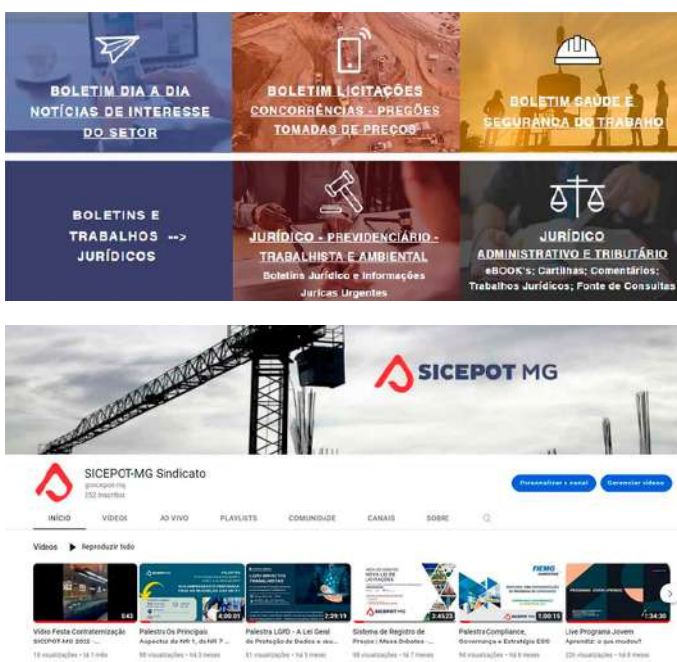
BOLETIM DIA A DIA
NOTÍCIAS DE INTERESSE DO SETOR

BOLETIM LICITAÇÕES
CONCORRÊNCIAS - PREGÕES
TOMADAS DE PREÇOS

BOLETIM SAÚDE E SEGURANÇA DO TRABALHO

BOLETINS E TRABALHOS --> JURÍDICOS

JURÍDICO - PREVIDENCIÁRIO - TRABALHISTA E AMBIENTAL
Boletins Jurídico e Informações Juricas Urgentes

JURÍDICO
ADMINISTRATIVO E TRIBUTÁRIO
eBOOK's; Cartilhas; Comentários; Trabalhos Jurídicos; Fonte de Consultas

SICEPOT MG

SICEPOT-MG Sindicato
@sicepot-mg
252 inscritos

Personalizar o canal
Gerenciar vídeos

INÍCIO
VÍDEOS
AO VIVO
PLAYLISTS
COMUNIDADE
CANAIS
SOBRE

Vídeos
Reproduzir tudo

5:43
Vídeo Festa Confraternização SICEPOT-MG 2022 ...
19 visualizações • há 1 mês

4:00:05
Palestra Os Principais Aspectos da NR 1, da NR 7 ...
68 visualizações • há 3 meses

2:29:19
Palestra LGPD - A Lei Geral de Proteção de Dados e seu...
61 visualizações • há 5 meses

3:45:23
Sistema de Registro de Preços | Mesa Debates ...
98 visualizações • há 7 meses

1:00:15
Palestra Compliance, Governança e Estratégia ESG
54 visualizações • há 8 meses

1:34:30
Live Programa Jovem Aprendiz: o que mudou?
226 visualizações • há 8 meses